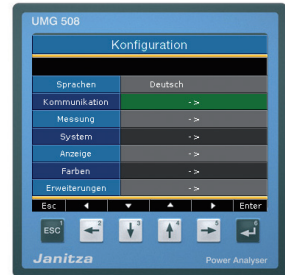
UMG 508

Konfiguration

| Sprachen | Deutsch |
|---|---|
| Kommunikation | -> |
| Messung | -> |
| System | -> |
| Anzeige | -> |
| Farben | -> |
| Erweiterungen | -> |

Esc ◄ ▼ ▲ ► Enter

ESC 1 2 3 4 5 6

Janitza Power Analyser